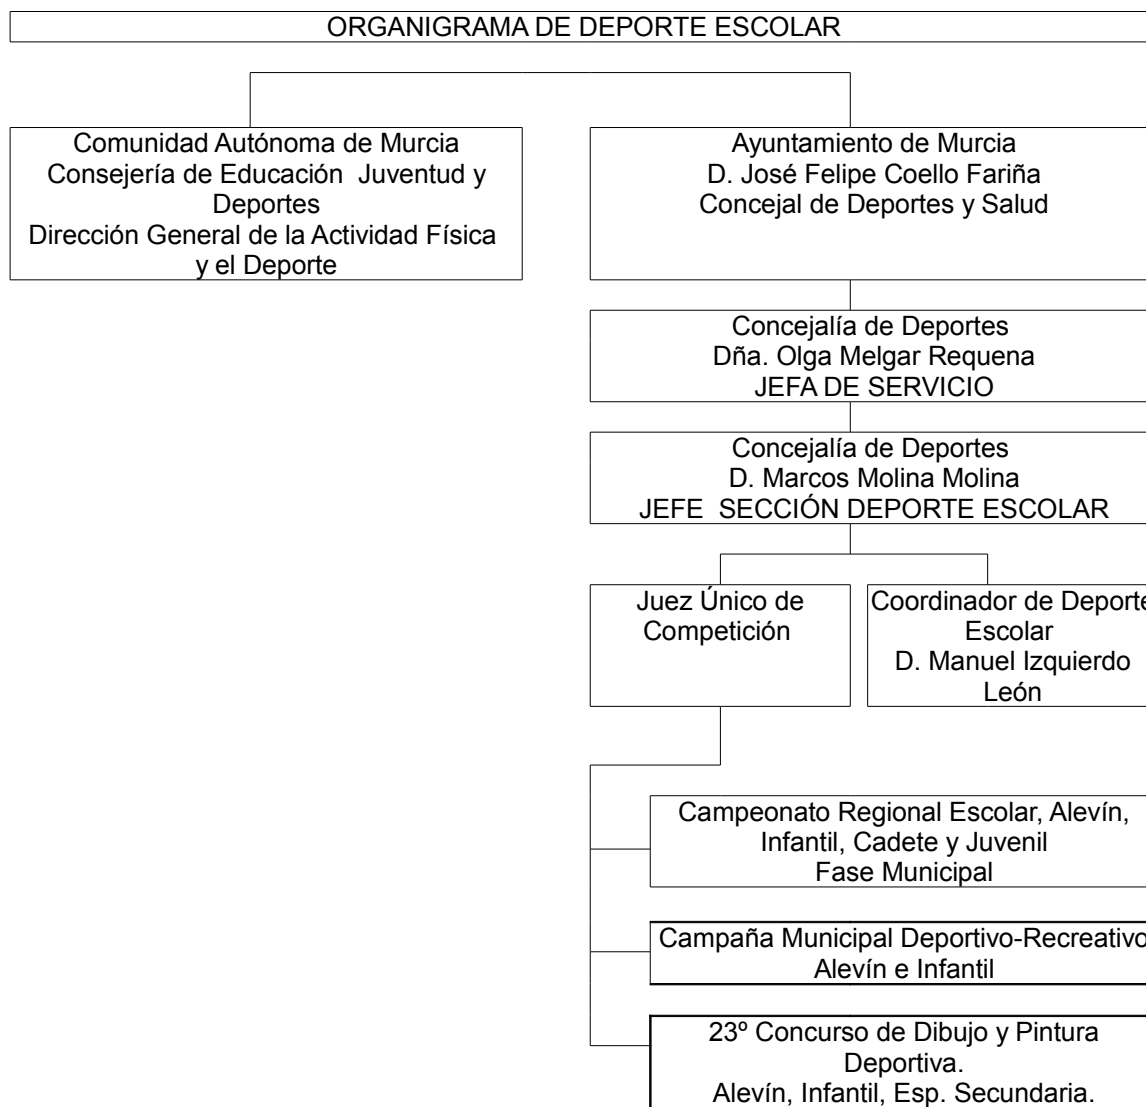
ORGANIGRAMA DE DEPORTE ESCOLAR

Comunidad Autónoma de Murcia
Consejería de Educación Juventud y Deportes
Dirección General de la Actividad Física y el Deporte

Ayuntamiento de Murcia
D. José Felipe Coello Fariña
Concejal de Deportes y Salud

Concejalía de Deportes
Dña. Olga Melgar Requena
JEFA DE SERVICIO

Concejalía de Deportes
D. Marcos Molina Molina
JEFE SECCIÓN DEPORTE ESCOLAR

Juez Único de Competición

Coordinador de Deporte Escolar
D. Manuel Izquierdo León

Campeonato Regional Escolar, Alevín, Infantil, Cadete y Juvenil
Fase Municipal

Campaña Municipal Deportivo-Recreativo
Alevín e Infantil

23º Concurso de Dibujo y Pintura Deportiva.
Alevín, Infantil, Esp. Secundaria.